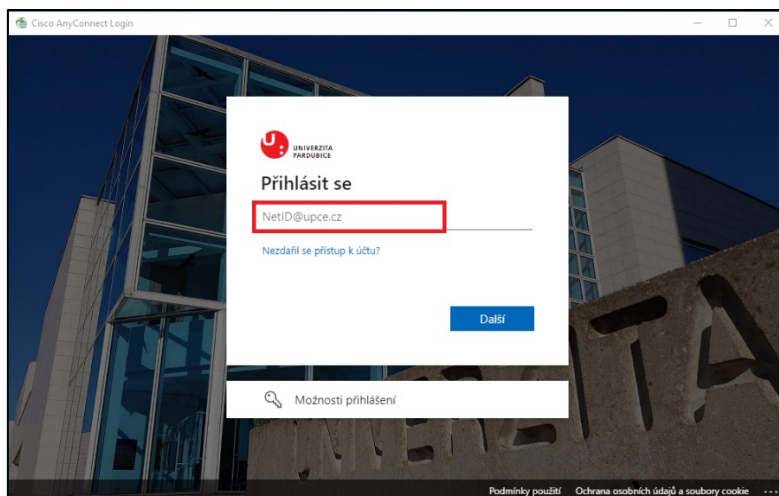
Cisco AnyConnect Login

UNIVERZITA PARDUBICE

Přihlásit se

NetID@upce.cz

Nezdařil se přístup k účtu?

Další

Možnosti přihlášení

UNIVERZITA

Podmínky použití Ochrana osobních údajů a soubory cookie ...